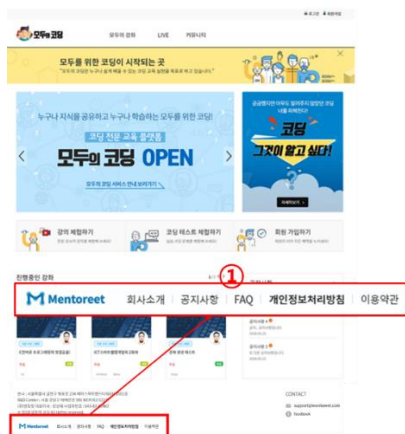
로그인 회원가입

모두의 코딩

모두의 강좌 LIVE 커뮤니티

모두를 위한 코딩이 시작되는 곳

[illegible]

누구나 지식을 공유하고 누구나 학습하는 모두를 위한 코딩!

코딩 전문 교육 플랫폼

모두의 코딩 OPEN

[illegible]

코딩 그것이 알고 싶다!

강의 체험하기

코딩 테스트 체험하기

회원 가입하기

진행중인 강좌

①

Mentoreet 회사소개 공지사항 FAQ 개인정보처리방침 이용약관

CONTACT

Mentoreet 회사소개 공지사항 FAQ 개인정보처리방침 이용약관